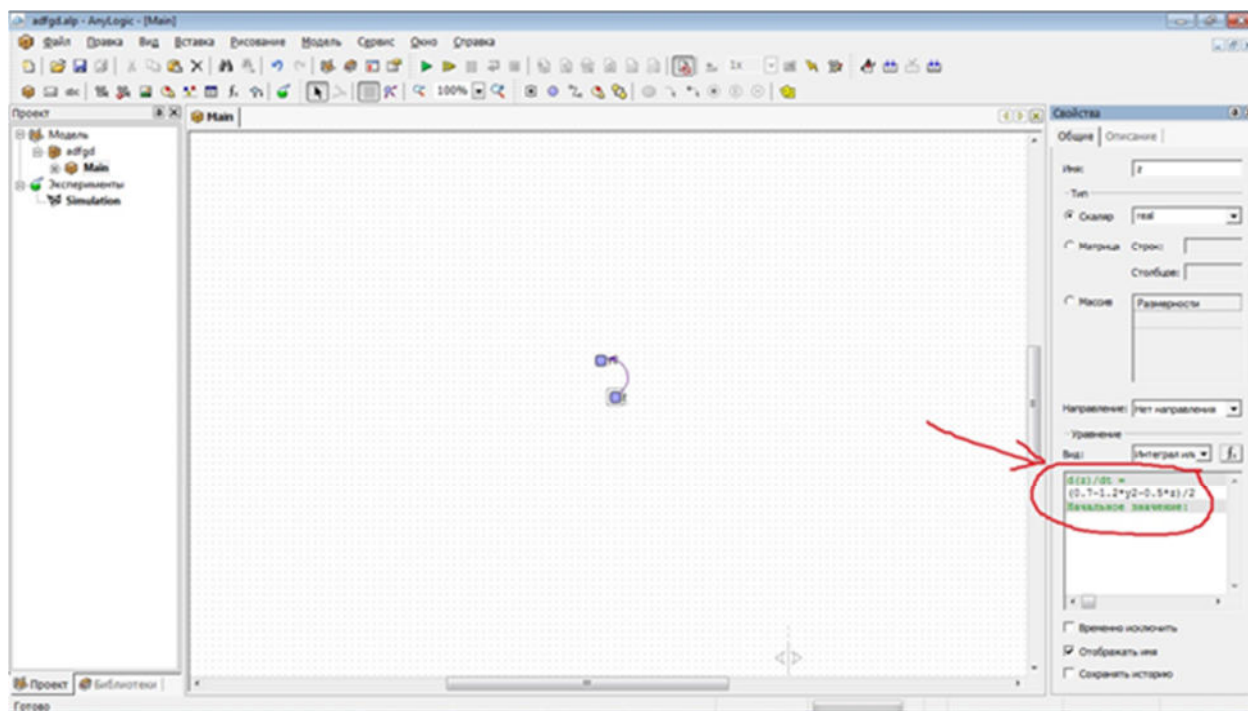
adfgd.alp - AnyLogic - [Main]

Файл Правка Вид Вставка Рисование Модель Сервис Окно Справка

100%

Проект

Модель
adfgd
Main
Эксперименты
Simulation

Main

Свойства

Общие Описание

Имя: z

Тип

Скаляр real

Матрица Строк:

Столбцов:

Массив Размерности

Направление: Нет направления

Уравнение

Вид: Интеграл или

d(z)/dt =
(0.7-1.2*y2-0.5*z)/2
Начальное значение:

Временно исключить

Отображать имя

Сохранять историю

Проект Библиотеки

Готово